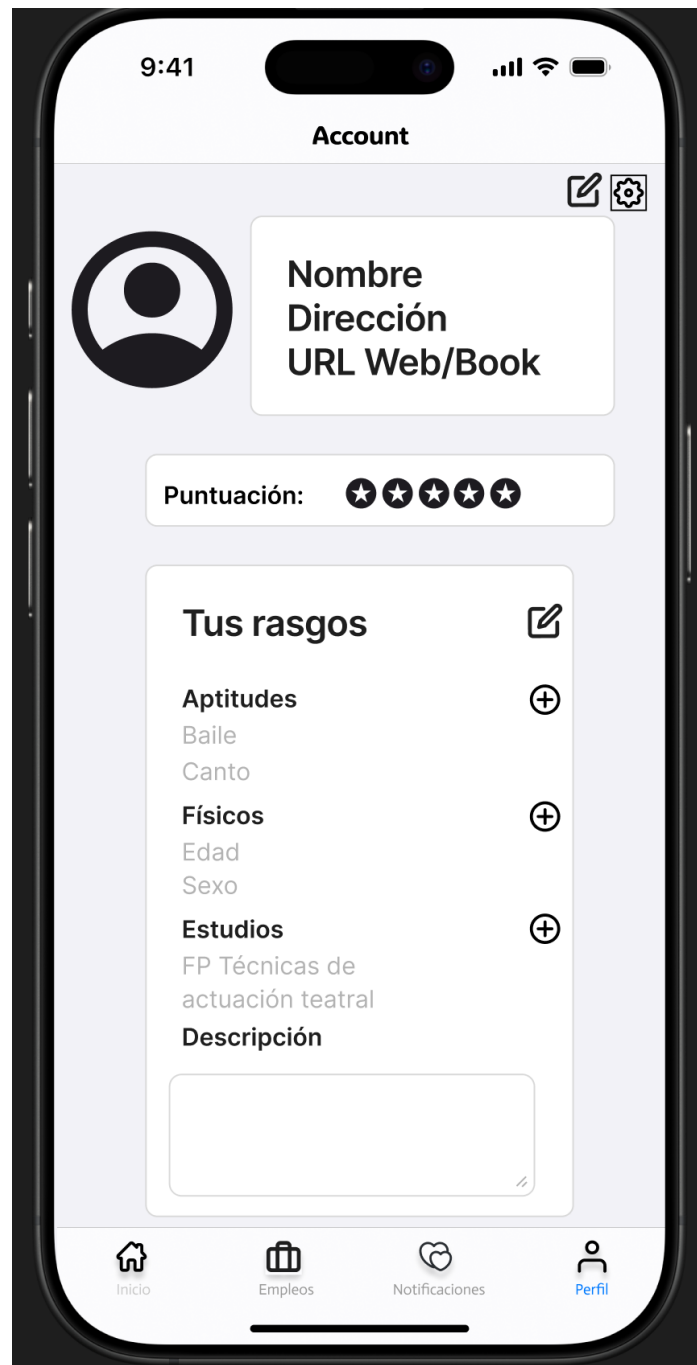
9:41

Account

Nombre
Dirección
URL Web/Book

Puntuación:

Tus rasgos

Aptitudes
Baile
Canto

Físicos
Edad
Sexo

Estudios
FP Técnicas de actuación teatral

Descripción

Inicio
Empleos
Notificaciones
Perfil